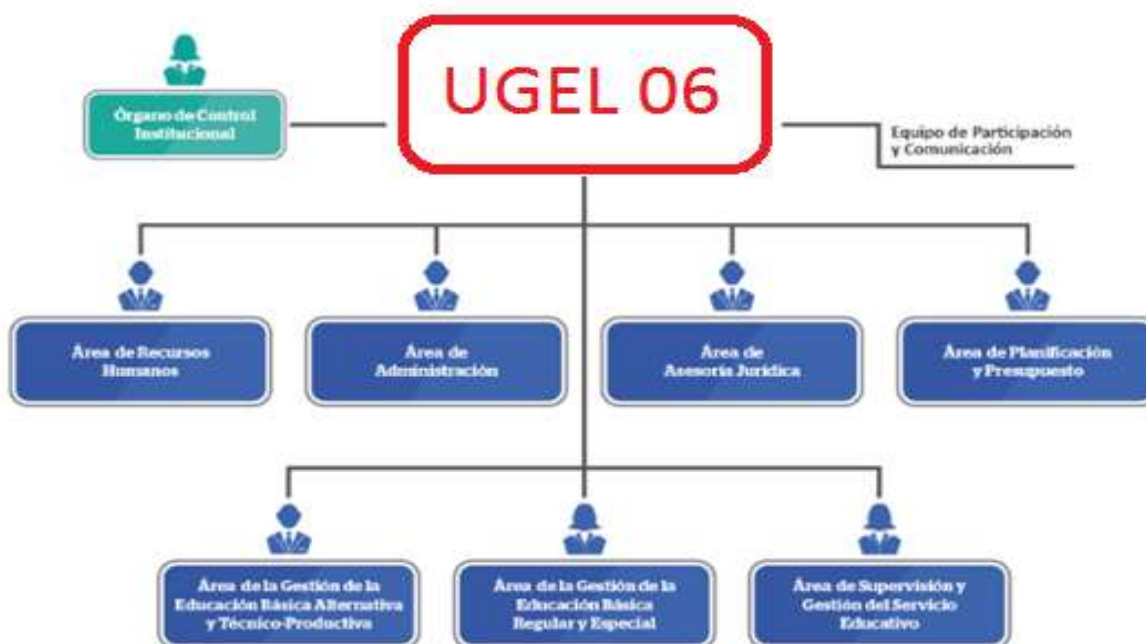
UGEL 06

Órgano de Control Institucional

Equipo de Participación y Comunicación

Área de Recursos Humanos

Área de Administración

Área de Asesoría Jurídica

Área de Planificación y Presupuesto

Área de la Gestión de la Educación Básica Alternativa y Técnico-Productiva

Área de la Gestión de la Educación Básica Regular y Especial

Área de Supervisión y Gestión del Servicio Educativo